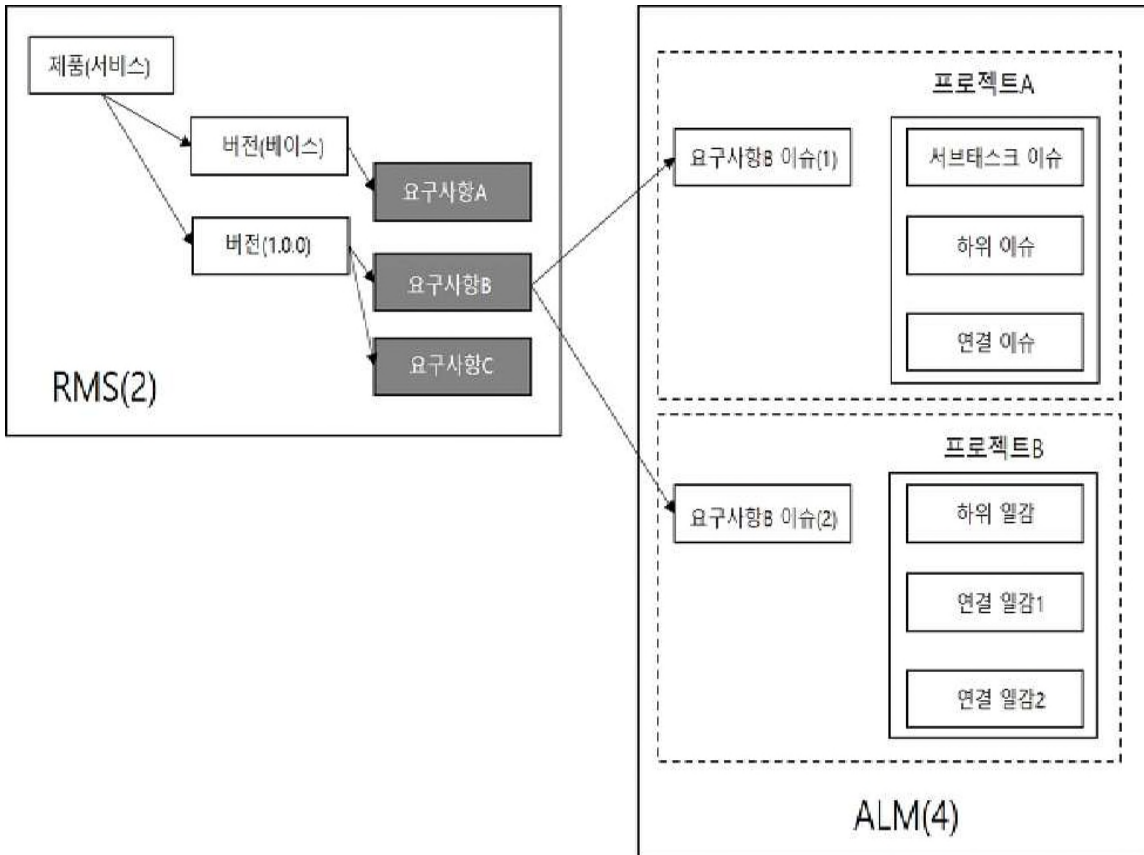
제품(서비스)

버전(베이스)

요구사항A

버전(1.0.0)

요구사항B

요구사항C

RMS(2)

프로젝트A

요구사항B 이슈(1)

서브태스크 이슈

하위 이슈

연결 이슈

프로젝트B

요구사항B 이슈(2)

하위 일감

연결 일감1

연결 일감2

ALM(4)